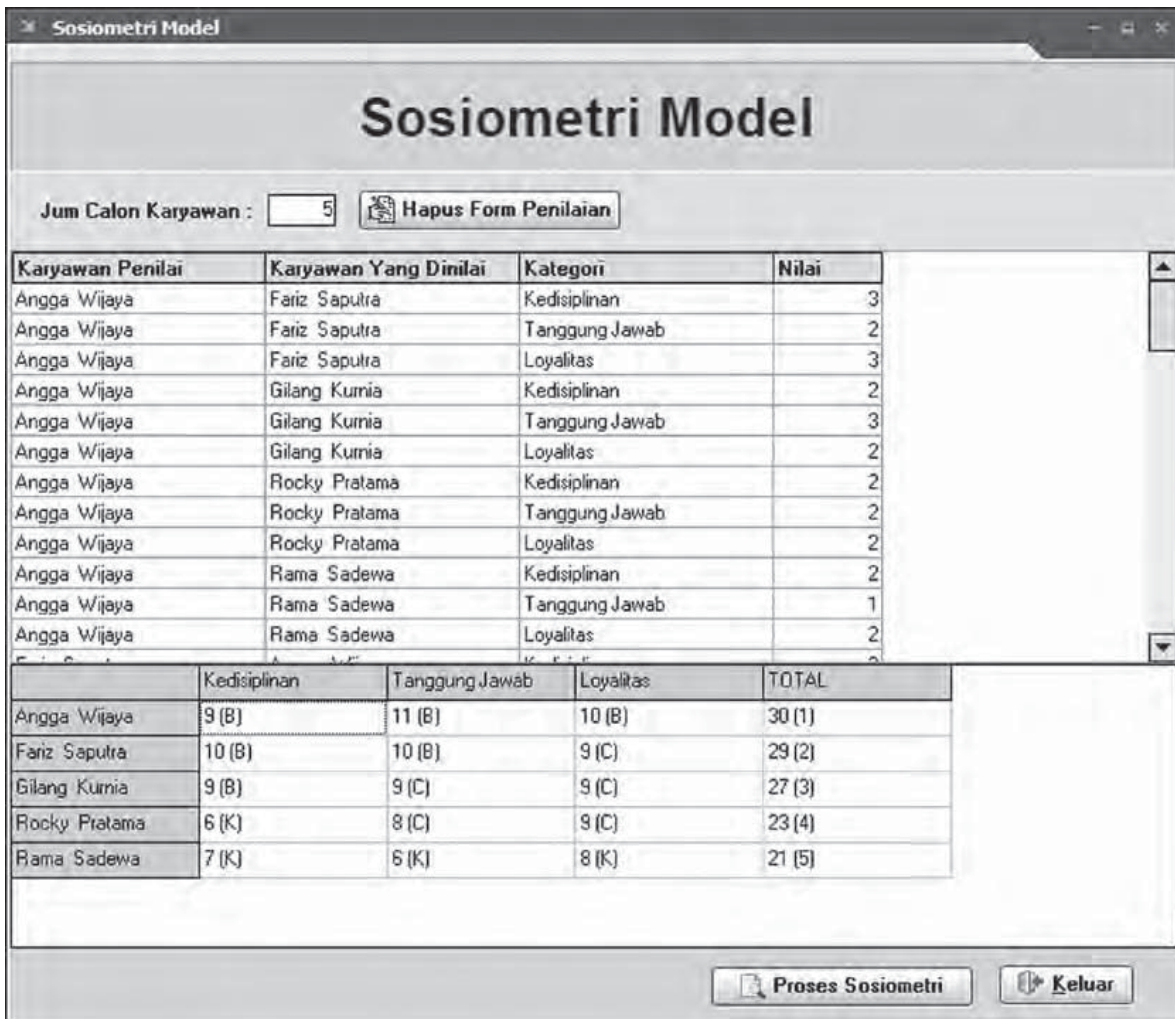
Sosiometri Model

Sosiometri Model

Jum Calon Karyawan : 5 Hapus Form Penilaian

| Karyawan Penilai | Karyawan Yang Dinilai | Kategori | Nilai |
|---|---|---|---|
| Angga Wijaya | Fariz Saputra | Kedisiplinan | 3 |
| Angga Wijaya | Fariz Saputra | Tanggung Jawab | 2 |
| Angga Wijaya | Fariz Saputra | Loyalitas | 3 |
| Angga Wijaya | Gilang Kurnia | Kedisiplinan | 2 |
| Angga Wijaya | Gilang Kurnia | Tanggung Jawab | 3 |
| Angga Wijaya | Gilang Kurnia | Loyalitas | 2 |
| Angga Wijaya | Rocky Pratama | Kedisiplinan | 2 |
| Angga Wijaya | Rocky Pratama | Tanggung Jawab | 2 |
| Angga Wijaya | Rocky Pratama | Loyalitas | 2 |
| Angga Wijaya | Rama Sadewa | Kedisiplinan | 2 |
| Angga Wijaya | Rama Sadewa | Tanggung Jawab | 1 |
| Angga Wijaya | Rama Sadewa | Loyalitas | 2 |
| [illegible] | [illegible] | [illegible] | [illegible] |

| | Kedisiplinan | Tanggung Jawab | Loyalitas | TOTAL |
|---|---|---|---|---|
| Angga Wijaya | 9 (B) | 11 (B) | 10 (B) | 30 (1) |
| Fariz Saputra | 10 (B) | 10 (B) | 9 (C) | 29 (2) |
| Gilang Kurnia | 9 (B) | 9 (C) | 9 (C) | 27 (3) |
| Rocky Pratama | 6 (K) | 8 (C) | 9 (C) | 23 (4) |
| Rama Sadewa | 7 (K) | 6 (K) | 8 (K) | 21 (5) |

Proses Sosiometri Keluar